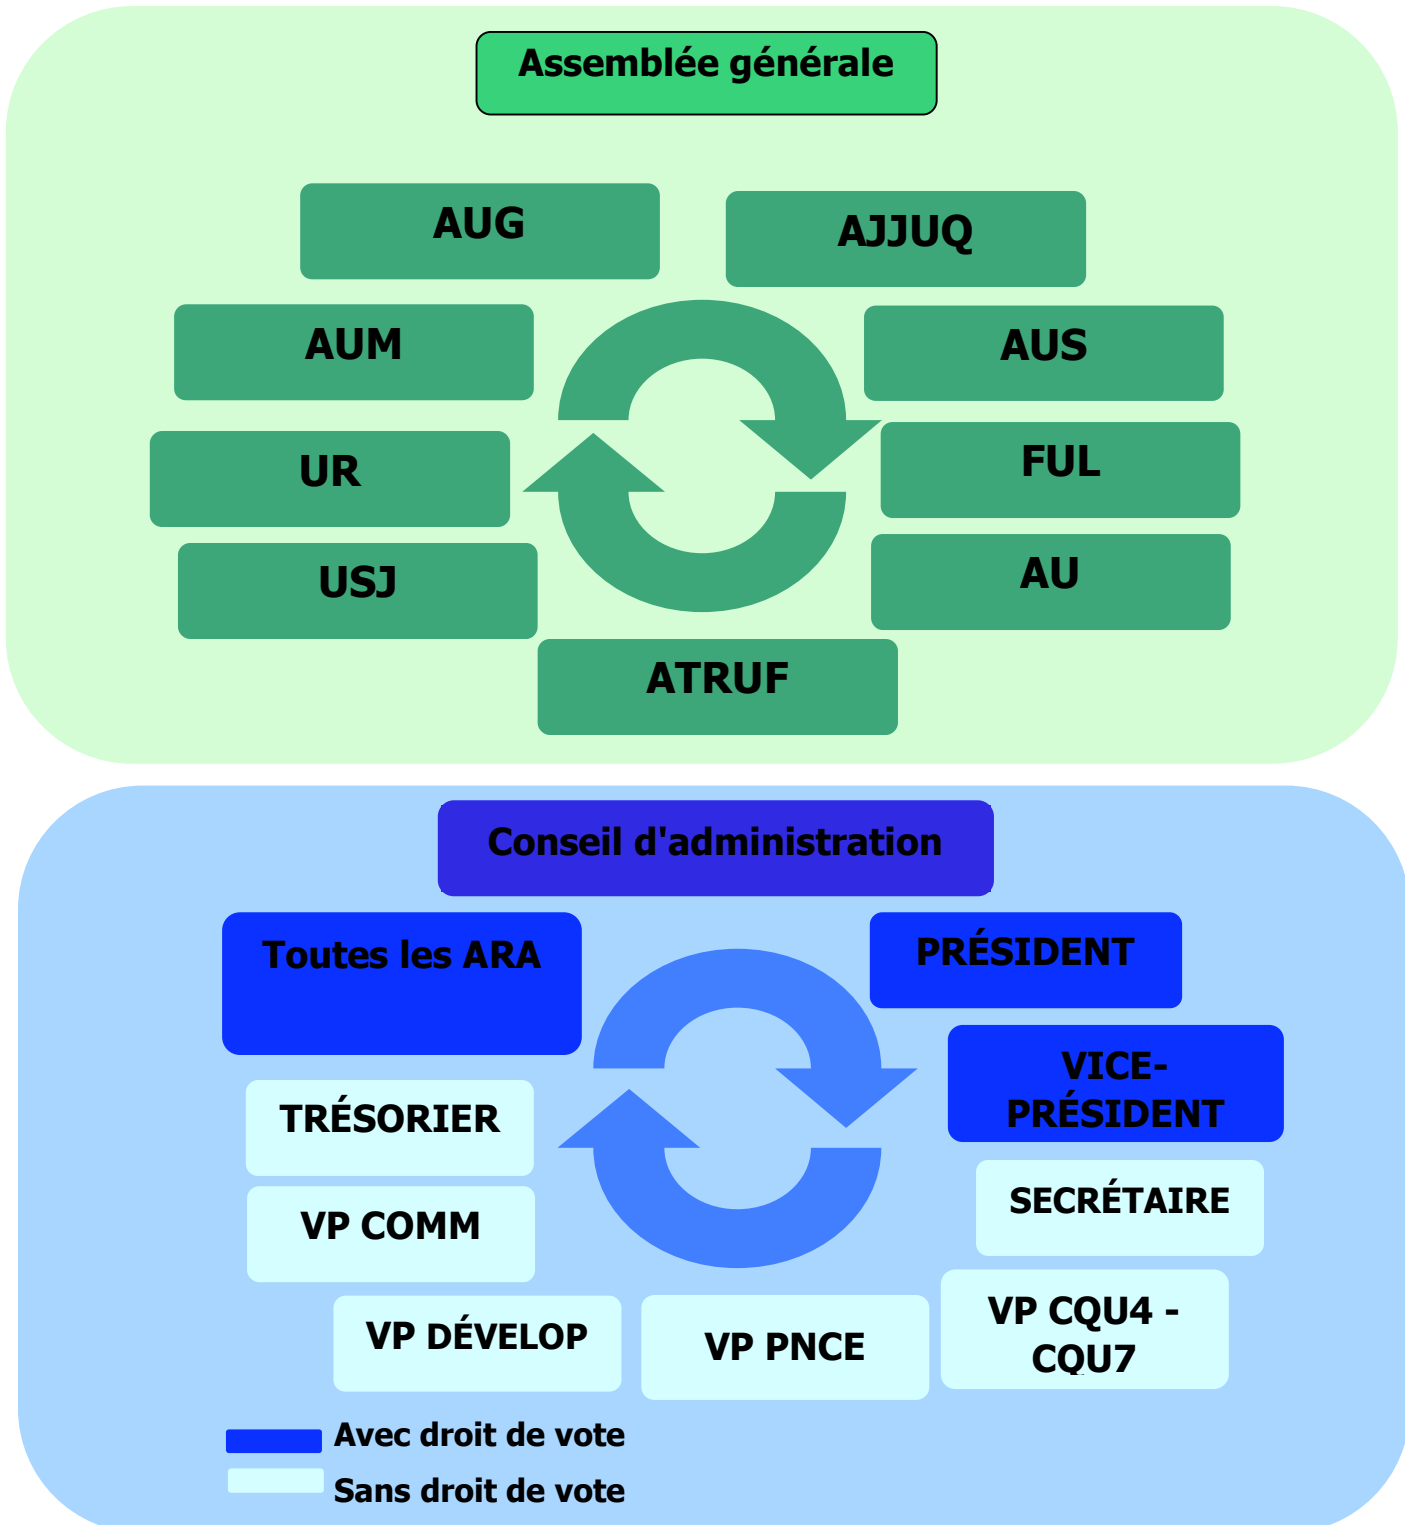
Assemblée générale

AUG

AJJUQ

AUM

AUS

UR

FUL

USJ

AU

ATRUF

Conseil d'administration

Toutes les ARA

PRÉSIDENT

VICE-PRÉSIDENT

TRÉSORIER

VP COMM

SECRÉTAIRE

VP DÉVELOP

VP PNCE

VP CQU4 - CQU7

Avec droit de vote

Sans droit de vote